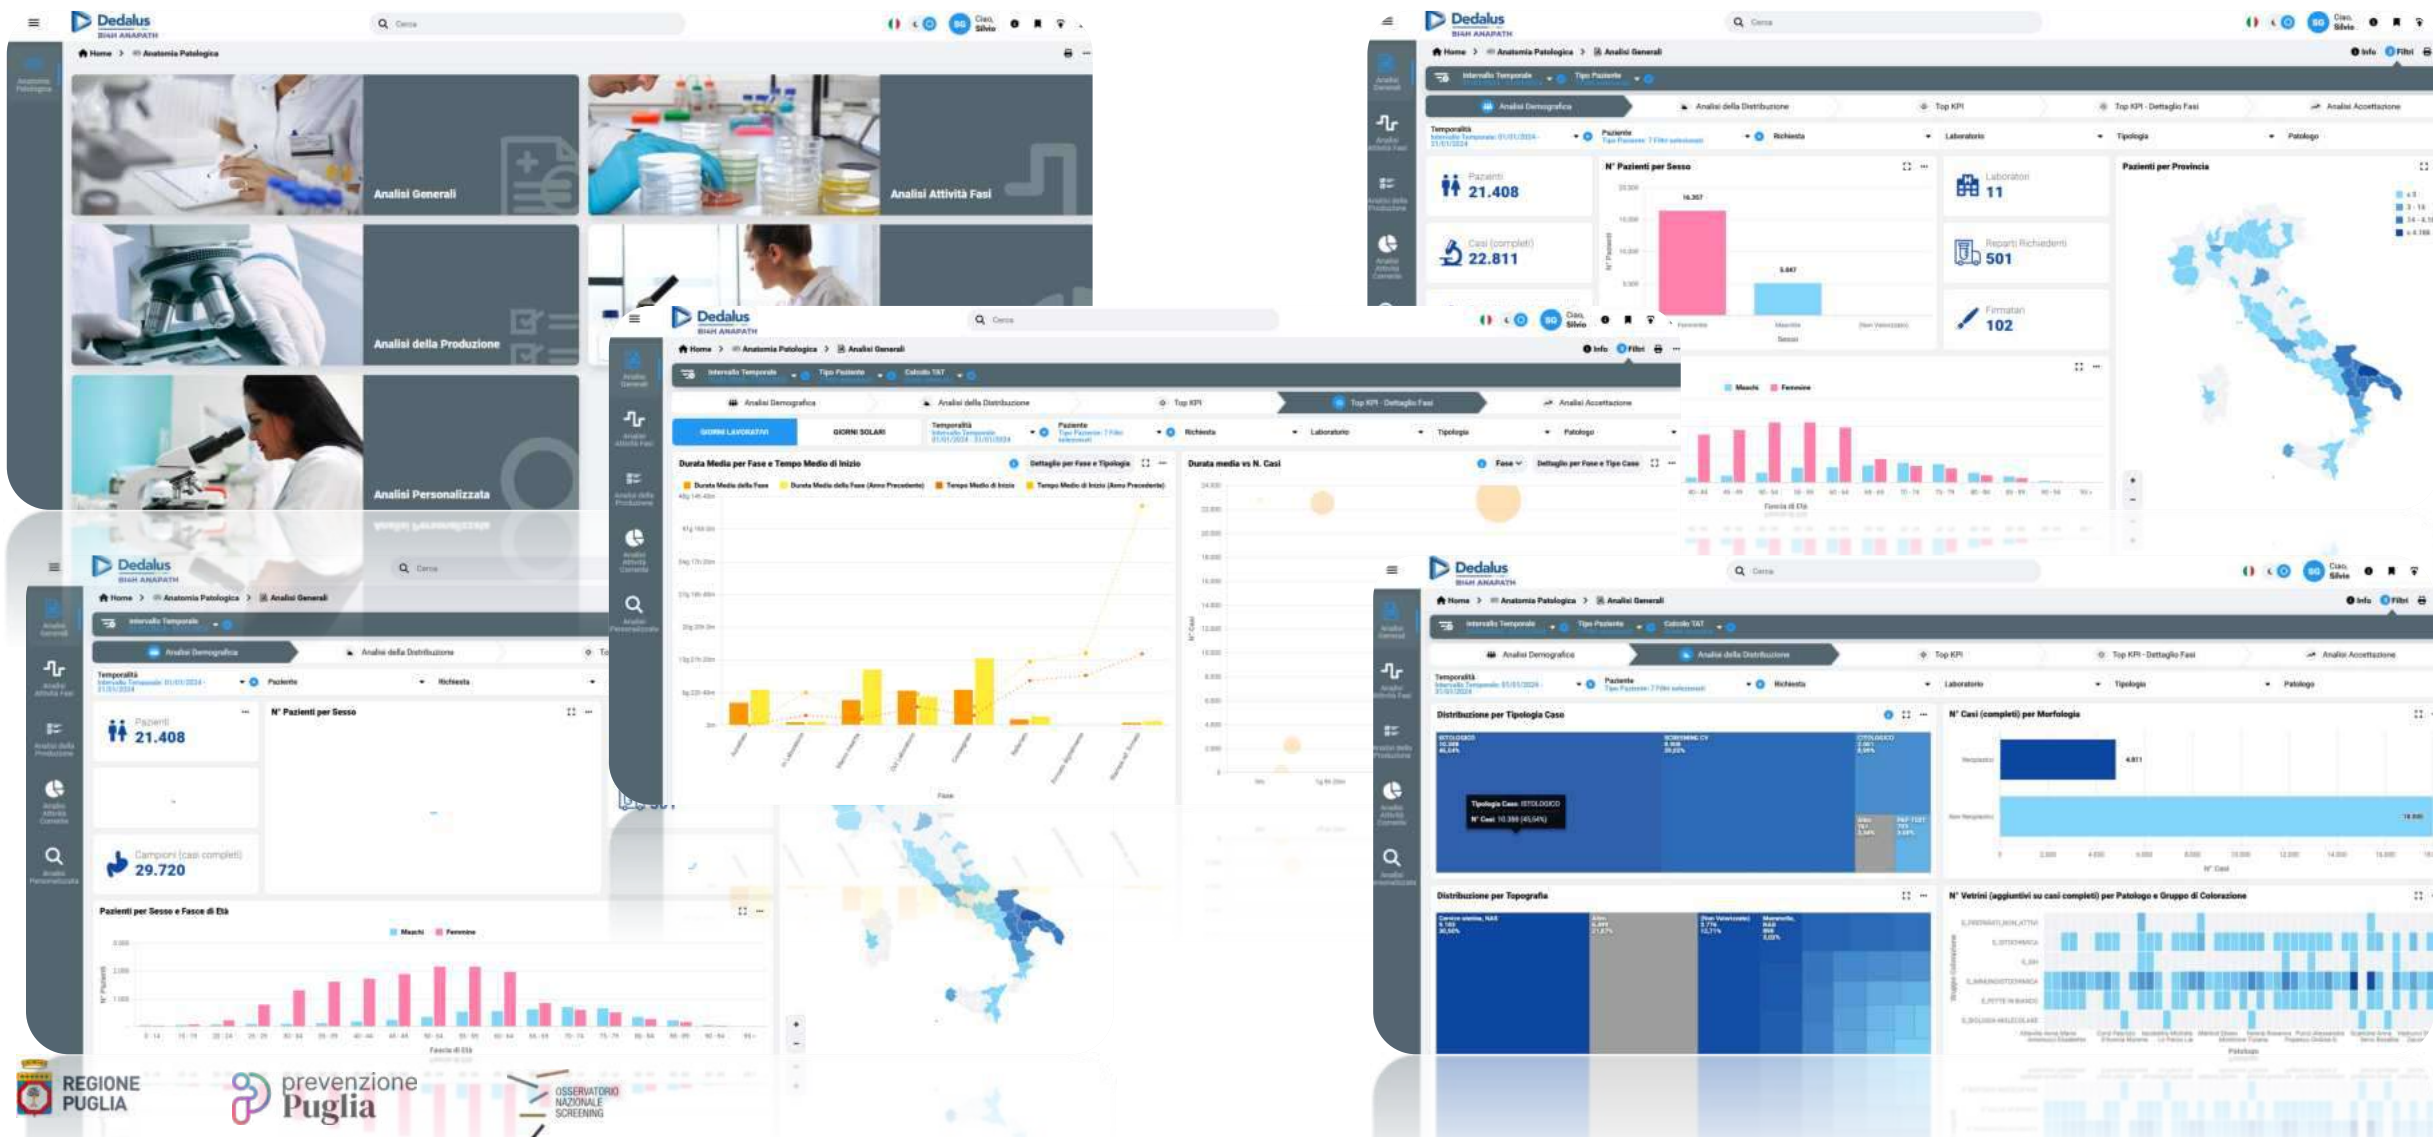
Dedalus
BI4H ANAPATH

Cerca

Ciao, Silvio

Home > Anatomia Patologica

Analisi Generali

Analisi Attività Fasi

Analisi della Produzione

Analisi Personalizzata

Dedalus
BI4H ANAPATH

Home > Anatomia Patologica > Analisi Generali

Info Filtri

Intervallo Temporale Tipo Paziente

Analisi Demografica Analisi della Distribuzione Top KPI Top KPI - Dettaglio Fasi Analisi Accettazione

Temporalità Paziente Richiesta Laboratorio Tipologia Patologo

Pazienti 21.408

N° Pazienti per Sesso

16.357

5.047

Femmine Maschi Non Valorizzato

Sesso

Laboratori 11

Pazienti per Provincia

Casi (completi) 22.811

Reparti Richiedenti 501

Firmatari 102

Maschi Femmine

Fascia di Età

Dedalus
BI4H ANAPATH

Cerca

Ciao, Silvio

Home > Anatomia Patologica > Analisi Generali

Info Filtri

Intervallo Temporale Tipo Paziente Calcolo TAT

Analisi Demografica Analisi della Distribuzione Top KPI Top KPI - Dettaglio Fasi Analisi Accettazione

GIORNI LAVORATIVI GIORNI SOLARI

Temporalità Paziente Richiesta Laboratorio Tipologia Patologo

Durata Media per Fase e Tempo Medio di Inizio

Dettaglio per Fase e Tipologia

Durata Media della Fase Durata Media della Fase (Anno Precedente) Tempo Medio di Inizio Tempo Medio di Inizio (Anno Precedente)

Fase

Durata media vs N. Casi

Fase Dettaglio per Fase e Tipo Caso

N° Casi

Dedalus
BI4H ANAPATH

Cerca

Home > Anatomia Patologica > Analisi Generali

Intervallo Temporale

Analisi Demografica Analisi della Distribuzione

Temporalità Paziente Richiesta

Pazienti 21.408

N° Pazienti per Sesso

Campioni (casi completi) 29.720

Pazienti per Sesso e Fasce di Età

Maschi Femmine

N° Pazienti

Fascia di Età

Dedalus
BI4H ANAPATH

Cerca

Ciao, Silvio

Home > Anatomia Patologica > Analisi Generali

Info Filtri

Intervallo Temporale Tipo Paziente Calcolo TAT

Analisi Demografica Analisi della Distribuzione Top KPI Top KPI - Dettaglio Fasi Analisi Accettazione

Temporalità Paziente Richiesta Laboratorio Tipologia Patologo

Distribuzione per Tipologia Caso

ISTOLOGICO

SCREENING CV

CITOLOGICO

Tipologia Caso: ISTOLOGICO
N° Casi: 10.388 (45,04%)

N° Casi (completi) per Morfologia

4.811

N° Casi

Distribuzione per Topografia

Cervice uterina, NAS

N° Vetrini (aggiuntivi su casi completi) per Patologo e Gruppo di Colorazione

Patologo

REGIONE PUGLIA

prevenzione Puglia

OSSERVATORIO NAZIONALE SCREENING